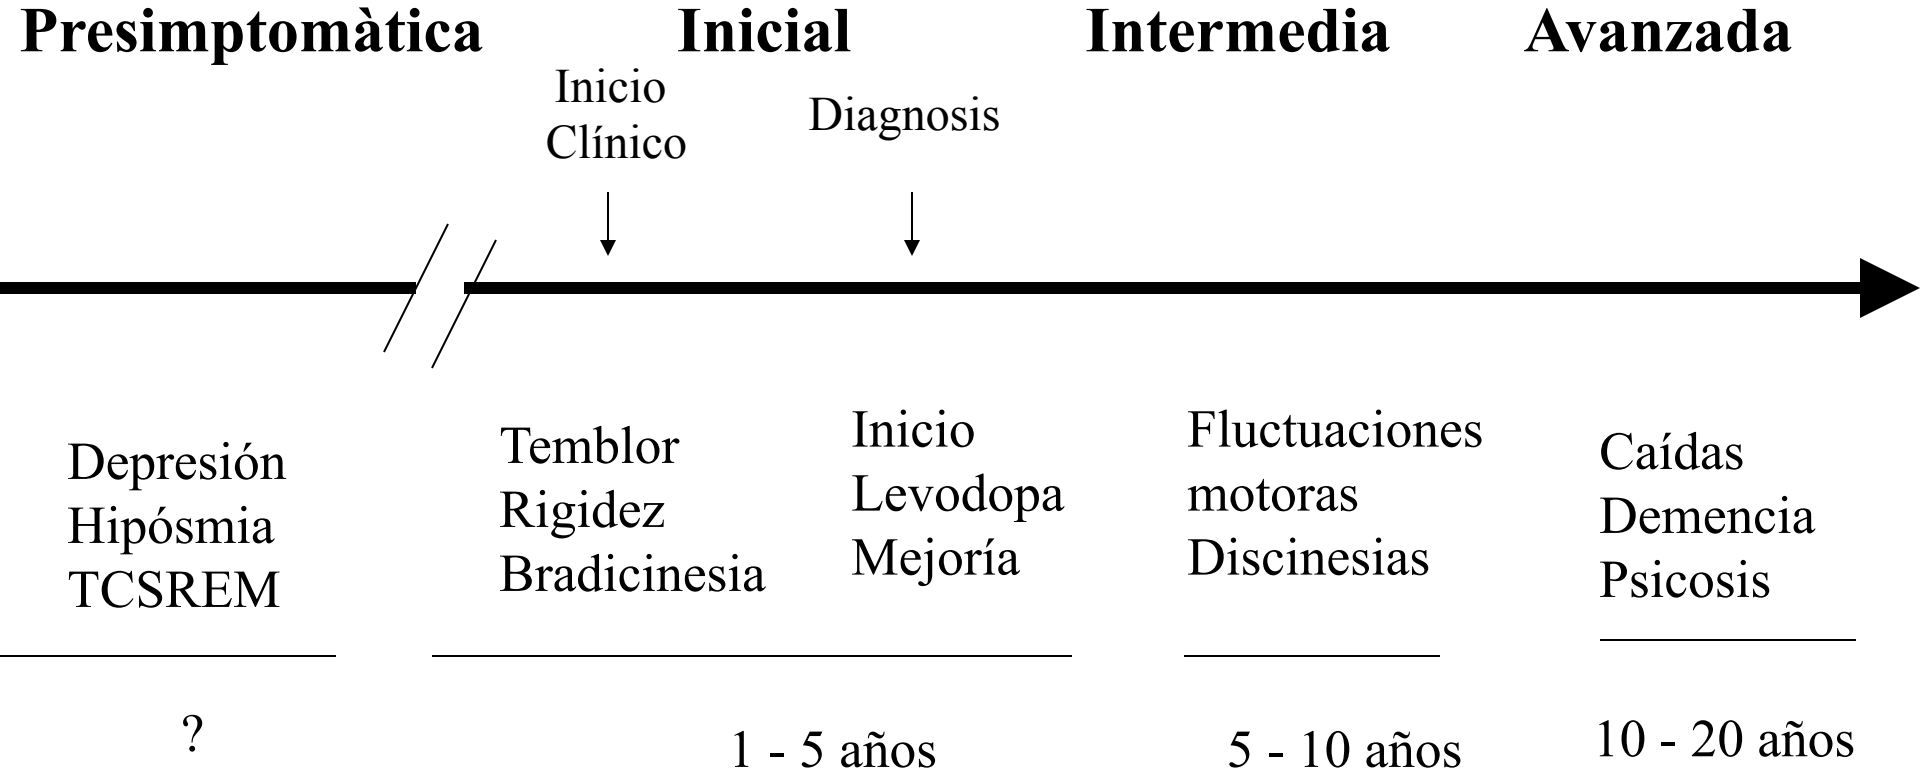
Presimptomàtica Inicial Intermedia Avanzada

Inicio Clínico

Diagnosis

Depresión
Hipósmia
TCSREM

Temblor
Rigidez
Bradicinesia

Inicio
Levodopa
Mejoría

Fluctuaciones motoras
Discinesias

Caídas
Demencia
Psicosis

?

1 - 5 años

5 - 10 años

10 - 20 años